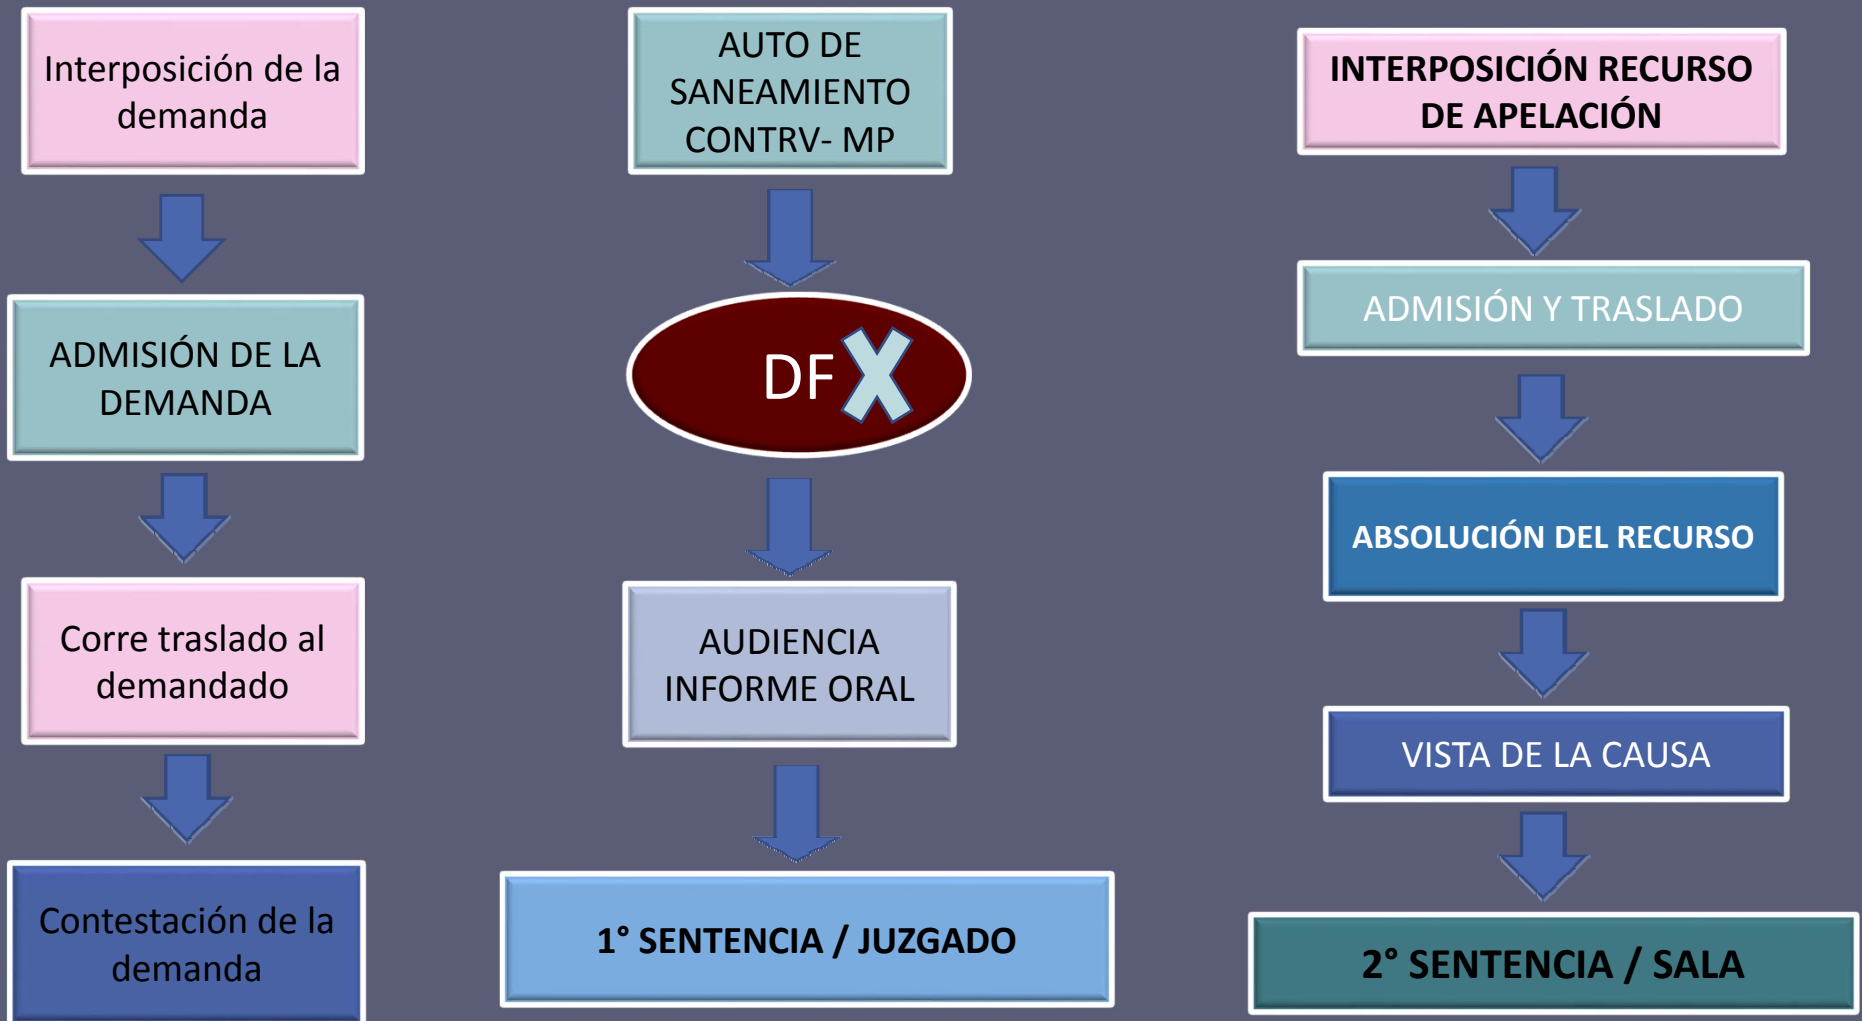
Interposición de la demanda

ADMISIÓN DE LA DEMANDA

Corre traslado al demandado

Contestación de la demanda

AUTO DE SANEAMIENTO CONTRV- MP

DF X

AUDIENCIA INFORME ORAL

1° SENTENCIA / JUZGADO

INTERPOSICIÓN RECURSO DE APELACIÓN

ADMISIÓN Y TRASLADO

ABSOLUCIÓN DEL RECURSO

VISTA DE LA CAUSA

2° SENTENCIA / SALA